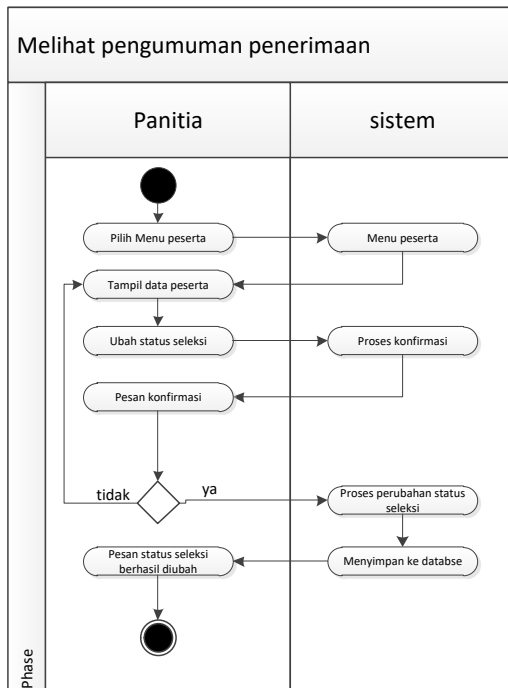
Melihat pengumuman penerimaan

Panitia

sistem

Pilih Menu peserta

Menu peserta

Tampil data peserta

Ubah status seleksi

Proses konfirmasi

Pesan konfirmasi

tidak

ya

Proses perubahan status seleksi

Pesan status seleksi berhasil diubah

Menyimpan ke databse

Phase